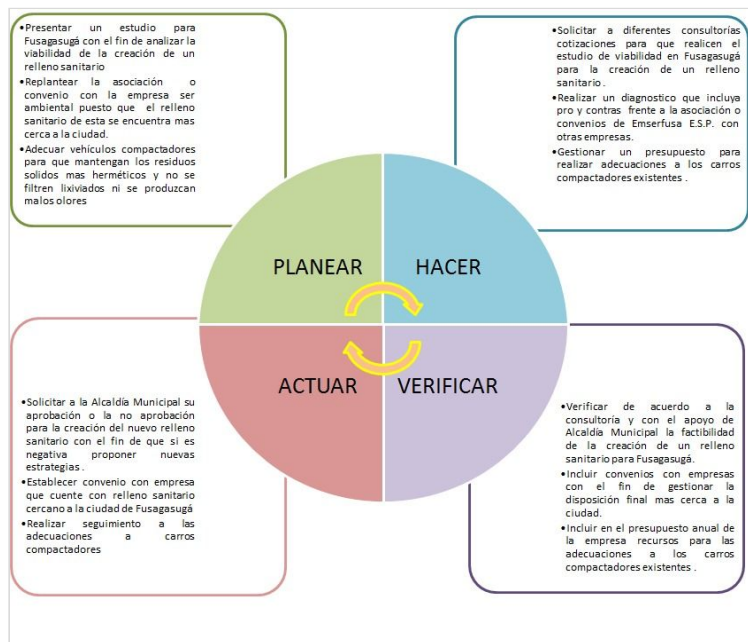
•Presentar un estudio para Fusagasugá con el fin de analizar la viabilidad de la creación de un relleno sanitario

•Replantear la asociación o convenio con la empresa ser ambiental puesto que el relleno sanitario de esta se encuentra mas cerca a la ciudad.

•Adecuar vehículos compactadores para que mantengan los residuos solidos mas herméticos y no se filtren lixiviados ni se produzcan malos olores

•Solicitar a diferentes consultorías cotizaciones para que realicen el estudio de viabilidad en Fusagasugá para la creación de un relleno sanitario.

•Realizar un diagnostico que incluya pro y contras frente a la asociación o convenios de Emserfusa E.S.P. con otras empresas.

•Gestionar un presupuesto para realizar adecuaciones a los carros compactadores existentes .

PLANEAR

HACER

ACTUAR

VERIFICAR

•Solicitar a la Alcaldía Municipal su aprobación o la no aprobación para la creación del nuevo relleno sanitario con el fin de que si es negativa proponer nuevas estrategias .

•Establecer convenio con empresa que cuente con relleno sanitario cercano a la ciudad de Fusagasugá

•Realizar seguimiento a las adecuaciones a carros compactadores

•Verificar de acuerdo a la consultoría y con el apoyo de Alcaldía Municipal la factibilidad de la creación de un relleno sanitario para Fusagasugá.

•Incluir convenios con empresas con el fin de gestionar la disposición final mas cerca a la ciudad.

•Incluir en el presupuesto anual de la empresa recursos para las adecuaciones a los carros compactadores existentes .